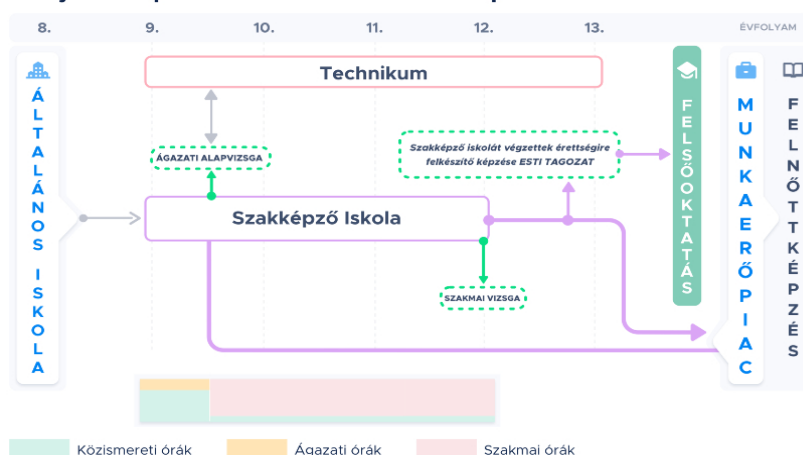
8. 9. 10. 11. 12. 13. ÉVFOLYAM

ÁLTALÁNOS ISKOLA

Technikum

ÁGAZATI ALAPVIZSGA

Szakképző iskolát végzettek érettségire felkészítő képzése ESTI TAGOZAT

FELSŐOKTATÁS

MUNKAERŐPIAC

FELNŐTTKÉPZÉS

Szakképző Iskola

SZAKMAI VIZSGA

Közismereti órák Ágazati órák Szakmai órák